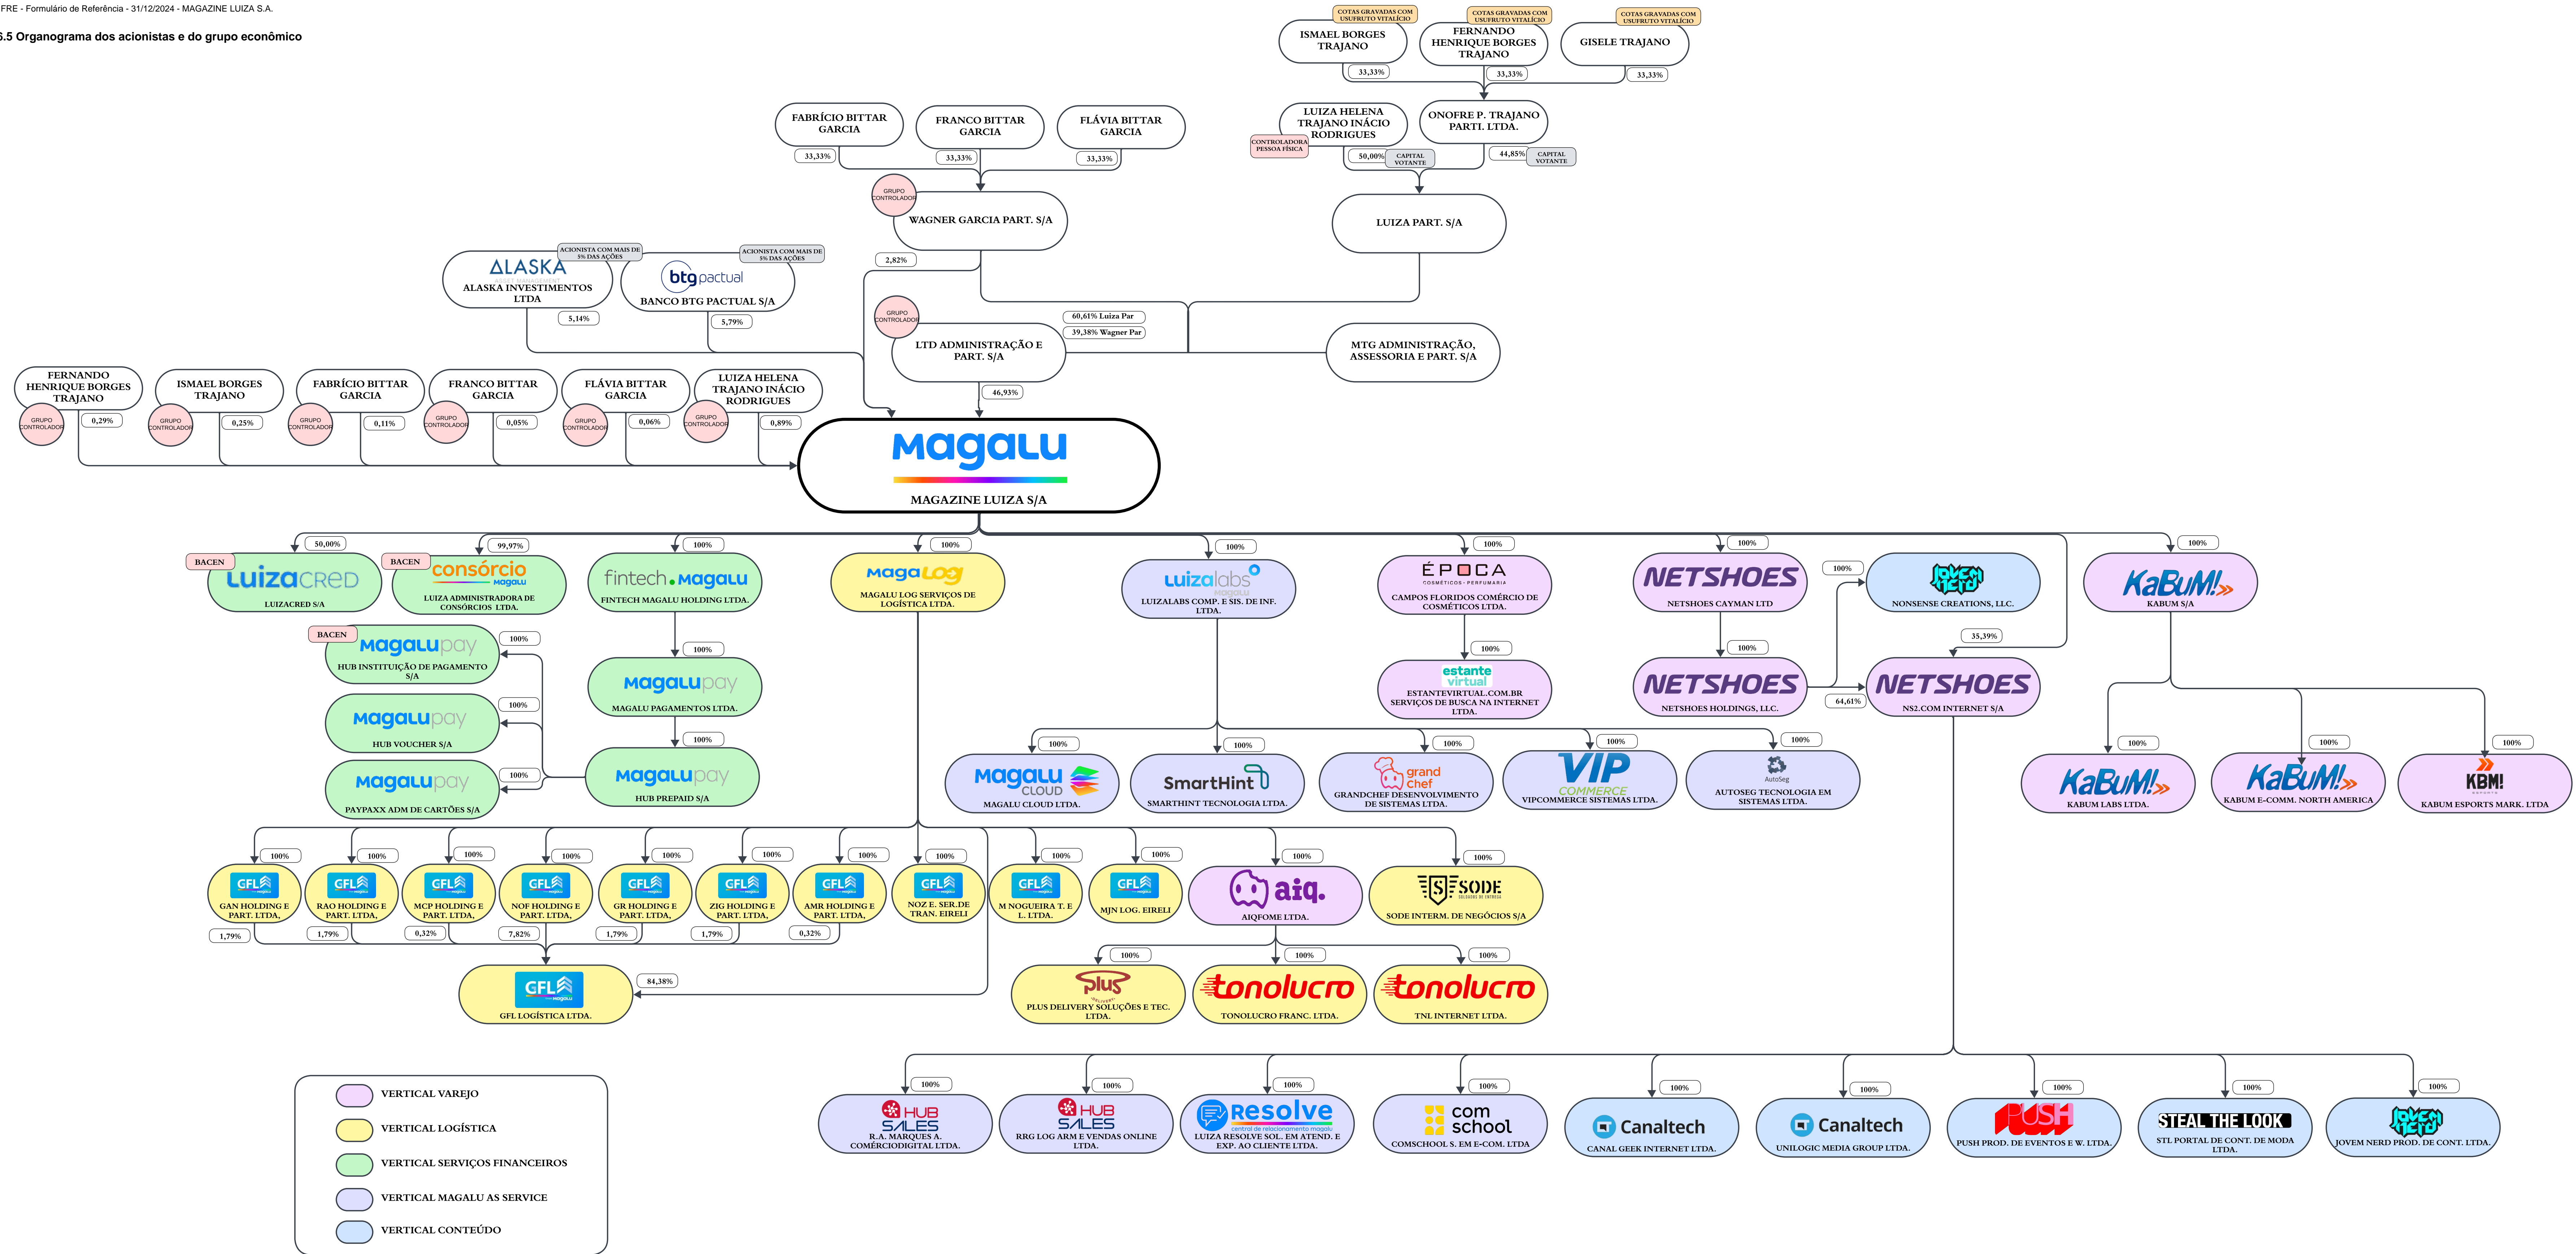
FRE - Formulário de Referência - 31/12/2024 - MAGAZINE LUIZA S.A.

.5 Organograma dos acionistas e do grupo econômico

COTAS GRAVADAS COM USUFRUTO VITALÍCIO
ISMAEL BORGES TRAJANO
33,33%

COTAS GRAVADAS COM USUFRUTO VITALÍCIO
FERNANDO HENRIQUE BORGES TRAJANO
33,33%

COTAS GRAVADAS COM USUFRUTO VITALÍCIO
GISELE TRAJANO
33,33%

LUIZA HELENA TRAJANO INÁCIO RODRIGUES
CONTROLADORA PESSOA FÍSICA
50,00% CAPITAL VOTANTE

ONOFRE P. TRAJANO PARTI. LTDA.
44,85% CAPITAL VOTANTE

LUIZA PART. S/A

FABRÍCIO BITTAR GARCIA
33,33%
FRANCO BITTAR GARCIA
33,33%
FLÁVIA BITTAR GARCIA
33,33%

GRUPO CONTROLADOR
WAGNER GARCIA PART. S/A
2,82%

ACIONISTA COM MAIS DE 5% DAS AÇÕES
ALASKA
ALASKA INVESTIMENTOS LTDA
5,14%

ACIONISTA COM MAIS DE 5% DAS AÇÕES
btg pactual
BANCO BTG PACTUAL S/A
5,79%

GRUPO CONTROLADOR
LTD ADMINISTRAÇÃO E PART. S/A
60,61% Luiza Par
39,38% Wagner Par
46,93%

MTG ADMINISTRAÇÃO, ASSESSORIA E PART. S/A

FERNANDO HENRIQUE BORGES TRAJANO
GRUPO CONTROLADOR
0,29%
ISMAEL BORGES TRAJANO
GRUPO CONTROLADOR
0,25%
FABRÍCIO BITTAR GARCIA
GRUPO CONTROLADOR
0,11%
FRANCO BITTAR GARCIA
GRUPO CONTROLADOR
0,05%
FLÁVIA BITTAR GARCIA
GRUPO CONTROLADOR
0,06%
LUIZA HELENA TRAJANO INÁCIO RODRIGUES
GRUPO CONTROLADOR
0,89%

magalu
MAGAZINE LUIZA S/A

50,00%
BACEN
luizacred
LUIZACRED S/A

99,97%
BACEN
consórcio magalu
LUIZA ADMINISTRADORA DE CONSÓRCIOS LTDA.

100%
fintech.magalu
FINTECH MAGALU HOLDING LTDA.

100%
magalu pay
MAGALU PAGAMENTOS LTDA.

100%
magalu pay
HUB PREPAID S/A

BACEN
100%
magalu pay
HUB INSTITUIÇÃO DE PAGAMENTO S/A

100%
magalu pay
HUB VOUCHER S/A

100%
magalu pay
PAYPAXX ADM DE CARTÕES S/A

100%
magalu log
MAGALU LOG SERVIÇOS DE LOGÍSTICA LTDA.

100%
luizalabs magalu
LUIZALABS COMP. E SIS. DE INF. LTDA.

100%
ÉPOCA COSMÉTICOS · PERFUMARIA
CAMPOS FLORIDOS COMÉRCIO DE COSMÉTICOS LTDA.

100%
estante virtual
ESTANTEVIRTUAL.COM.BR SERVIÇOS DE BUSCA NA INTERNET LTDA.

100%
NETSHOES
NETSHOES CAYMAN LTD

100%
NETSHOES
NETSHOES HOLDINGS, LLC.

100%
NONSENSE CREATIONS, LLC.

35,39%
64,61%
NETSHOES
NS2.COM INTERNET S/A

100%
KaBuM!
KABUM S/A

100%
magalu cloud
MAGALU CLOUD LTDA.

100%
SmartHint
SMARTHINT TECNOLOGIA LTDA.

100%
grand chef
GRANDCHEF DESENVOLVIMENTO DE SISTEMAS LTDA.

100%
VIP COMMERCE
VIPCOMMERCE SISTEMAS LTDA.

100%
AutoSeg
AUTOSEG TECNOLOGIA EM SISTEMAS LTDA.

100%
KaBuM!
KABUM LABS LTDA.

100%
KaBuM!
KABUM E-COMM. NORTH AMERICA

100%
KBM! ESPORTS
KABUM ESPORTS MARK. LTDA

100%
GFL
GAN HOLDING E PART. LTDA.
1,79%

100%
GFL
RAO HOLDING E PART. LTDA.
1,79%

100%
GFL
MCP HOLDING E PART. LTDA.
0,32%

100%
GFL
NOF HOLDING E PART. LTDA.
7,82%

100%
GFL
GR HOLDING E PART. LTDA.
1,79%

100%
GFL
ZIG HOLDING E PART. LTDA.
1,79%

100%
GFL
AMR HOLDING E PART. LTDA.
0,32%

100%
GFL
NOZ E. SER.DE TRAN. EIRELI

100%
GFL
M NOGUEIRA T. E L. LTDA.

100%
GFL
MJN LOG. EIRELI

100%
aiq.
AIQFOME LTDA.

100%
SODE
SODE INTERM. DE NEGÓCIOS S/A

GFL magalu
GFL LOGÍSTICA LTDA.
84,38%

100%
plus delivery
PLUS DELIVERY SOLUÇÕES E TEC. LTDA.

100%
tonolucro
TONOLUCRO FRANC. LTDA.

100%
tonolucro
TNL INTERNET LTDA.

VERTICAL VAREJO
VERTICAL LOGÍSTICA
VERTICAL SERVIÇOS FINANCEIROS
VERTICAL MAGALU AS SERVICE
VERTICAL CONTEÚDO

100%
HUB SALES
R.A. MARQUES A. COMÉRCIODIGITAL LTDA.

100%
HUB SALES
RRG LOG ARM E VENDAS ONLINE LTDA.

100%
Resolve central de relacionamento magalu
LUIZA RESOLVE SOL. EM ATEND. E EXP. AO CLIENTE LTDA.

100%
com school
COMSCHOOL S. EM E-COM. LTDA

100%
Canaltech
CANAL GEEK INTERNET LTDA.

100%
Canaltech
UNILOGIC MEDIA GROUP LTDA.

100%
PUSH
PUSH PROD. DE EVENTOS E W. LTDA.

100%
STEAL THE LOOK
STL PORTAL DE CONT. DE MODA LTDA.

100%
JOVEM NERD PROD. DE CONT. LTDA.